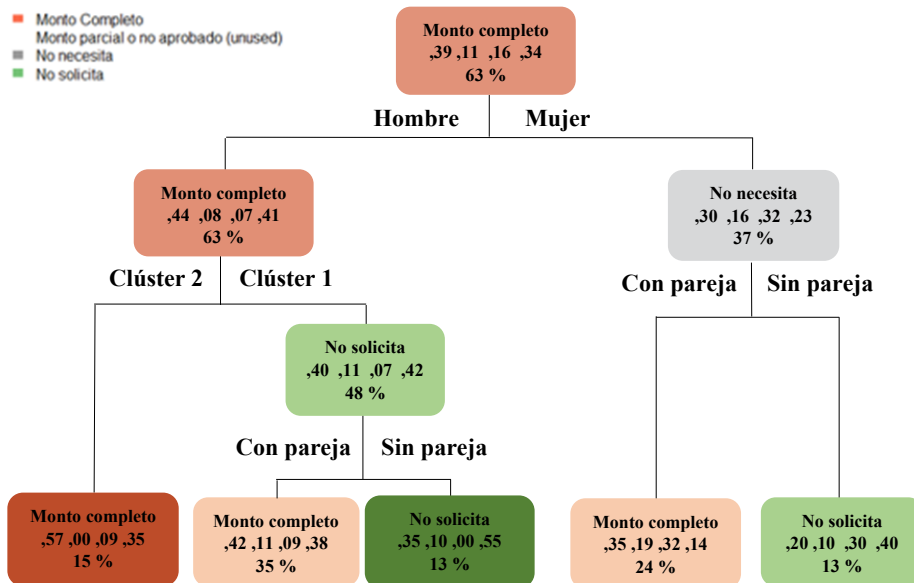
Monto Completo
Monto parcial o no aprobado (unused)
No necesita
No solicita

Monto completo
,39 ,11 ,16 ,34
63 %

Hombre
Mujer

Monto completo
,44 ,08 ,07 ,41
63 %

No necesita
,30 ,16 ,32 ,23
37 %

Clúster 2
Clúster 1

Con pareja
Sin pareja

No solicita
,40 ,11 ,07 ,42
48 %

Con pareja
Sin pareja

Monto completo
,57 ,00 ,09 ,35
15 %

Monto completo
,42 ,11 ,09 ,38
35 %

No solicita
,35 ,10 ,00 ,55
13 %

Monto completo
,35 ,19 ,32 ,14
24 %

No solicita
,20 ,10 ,30 ,40
13 %